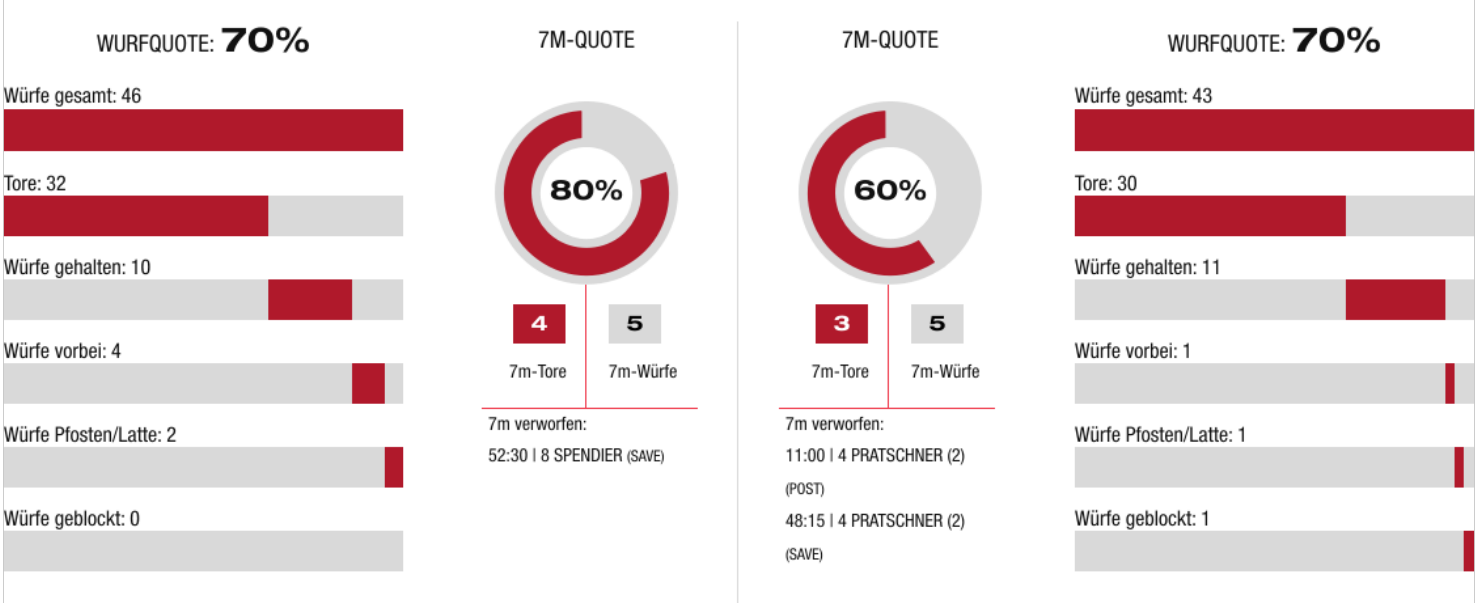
WURFQUOTE: 70%

Würfe gesamt: 46

Tore: 32

Würfe gehalten: 10

Würfe vorbei: 4

Würfe Pfosten/Latte: 2

Würfe geblockt: 0

7M-QUOTE

80%

4 7m-Tore

5 7m-Würfe

7m verworfen:

52:30 | 8 SPENDIER (SAVE)

7M-QUOTE

60%

3 7m-Tore

5 7m-Würfe

7m verworfen:

11:00 | 4 PRATSCHNER (2) (POST)

48:15 | 4 PRATSCHNER (2) (SAVE)

WURFQUOTE: 70%

Würfe gesamt: 43

Tore: 30

Würfe gehalten: 11

Würfe vorbei: 1

Würfe Pfosten/Latte: 1

Würfe geblockt: 1